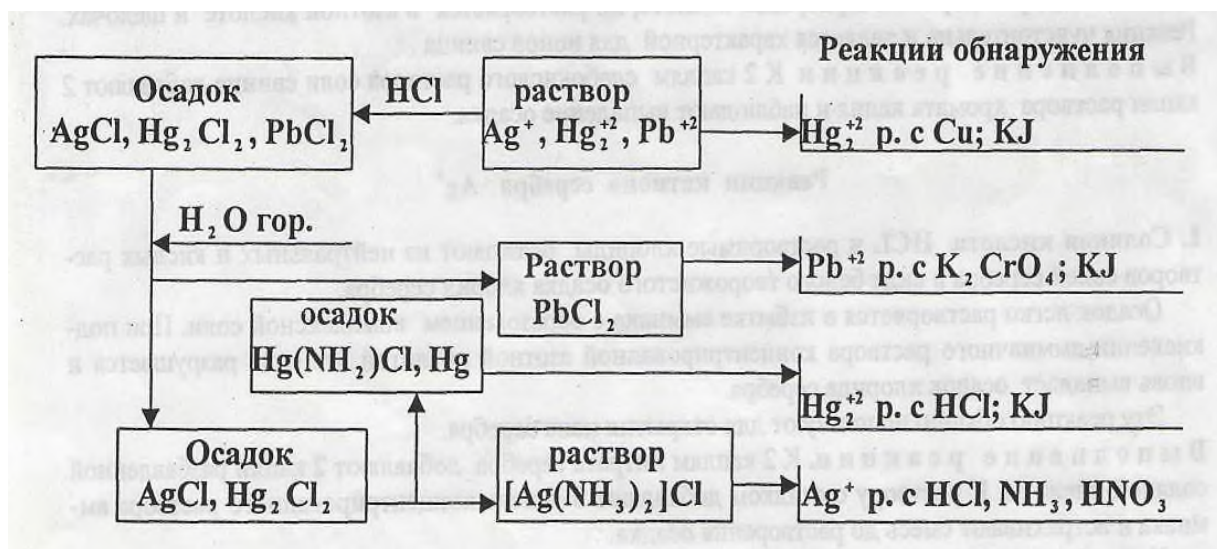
Реакции обнаружения

Осадок
AgCl, $Hg_2Cl_2$, $PbCl_2$

HCl

раствор
$Ag^+$, $Hg_2^{+2}$, $Pb^{+2}$

$Hg_2^{+2}$ р. с Cu; KJ

$H_2O$ гор.

Раствор
$PbCl_2$

$Pb^{+2}$ р. с $K_2CrO_4$; KJ

осадок
$Hg(NH_2)Cl$, Hg

$Hg_2^{+2}$ р. с HCl; KJ

Осадок
AgCl, $Hg_2Cl_2$

раствор
$[Ag(NH_3)_2]Cl$

$Ag^+$ р. с HCl, $NH_3$, $HNO_3$